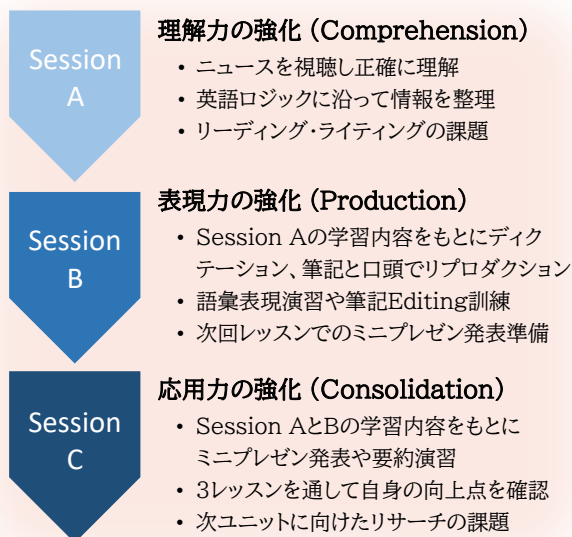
Session A

理解力の強化 (Comprehension)

• ニュースを視聴し正確に理解
• 英語ロジックに沿って情報を整理
• リーディング・ライティングの課題

Session B

表現力の強化 (Production)

• Session Aの学習内容をもとにディクテーション、筆記と口頭でリプロダクション
• 語彙表現演習や筆記Editing訓練
• 次回レッスンでのミニプレゼン発表準備

Session C

応用力の強化 (Consolidation)

• Session AとBの学習内容をもとにミニプレゼン発表や要約演習
• 3レッスンを通して自身の向上点を確認
• 次ユニットに向けたリサーチの課題